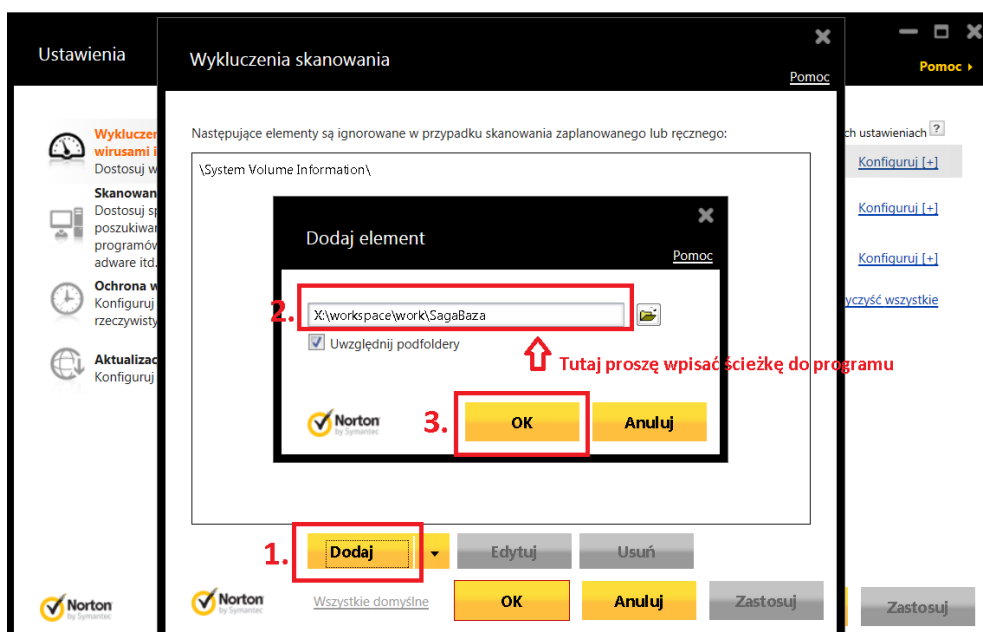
Ustawienia

Pomoc ▸

Wykluczenia skanowania

Pomoc

Następujące elementy są ignorowane w przypadku skanowania zaplanowanego lub ręcznego:

\System Volume Information\

Wyklucz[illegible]
wirusami i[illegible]
Dostosuj w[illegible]

Skanowan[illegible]
Dostosuj sp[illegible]
poszukiwa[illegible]
programów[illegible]
adware itd.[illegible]

Ochrona w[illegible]
Konfiguruj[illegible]
rzeczywisty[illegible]

Aktualizac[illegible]
Konfiguruj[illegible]

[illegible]ch ustawieniach ?

Konfiguruj [+]

Konfiguruj [+]

Konfiguruj [+]

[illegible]yczyść wszystkie

Dodaj element

Pomoc

2.

X:\workspace\work\SagaBaza

Uwzględnij podfoldery

Tutaj proszę wpisać ścieżkę do programu

Norton by Symantec

3.

OK

Anuluj

1.

Dodaj

Edytuj

Usuń

Norton by Symantec

Wszystkie domyślne

OK

Anuluj

Zastosuj

Norton by Symantec

Zastosuj